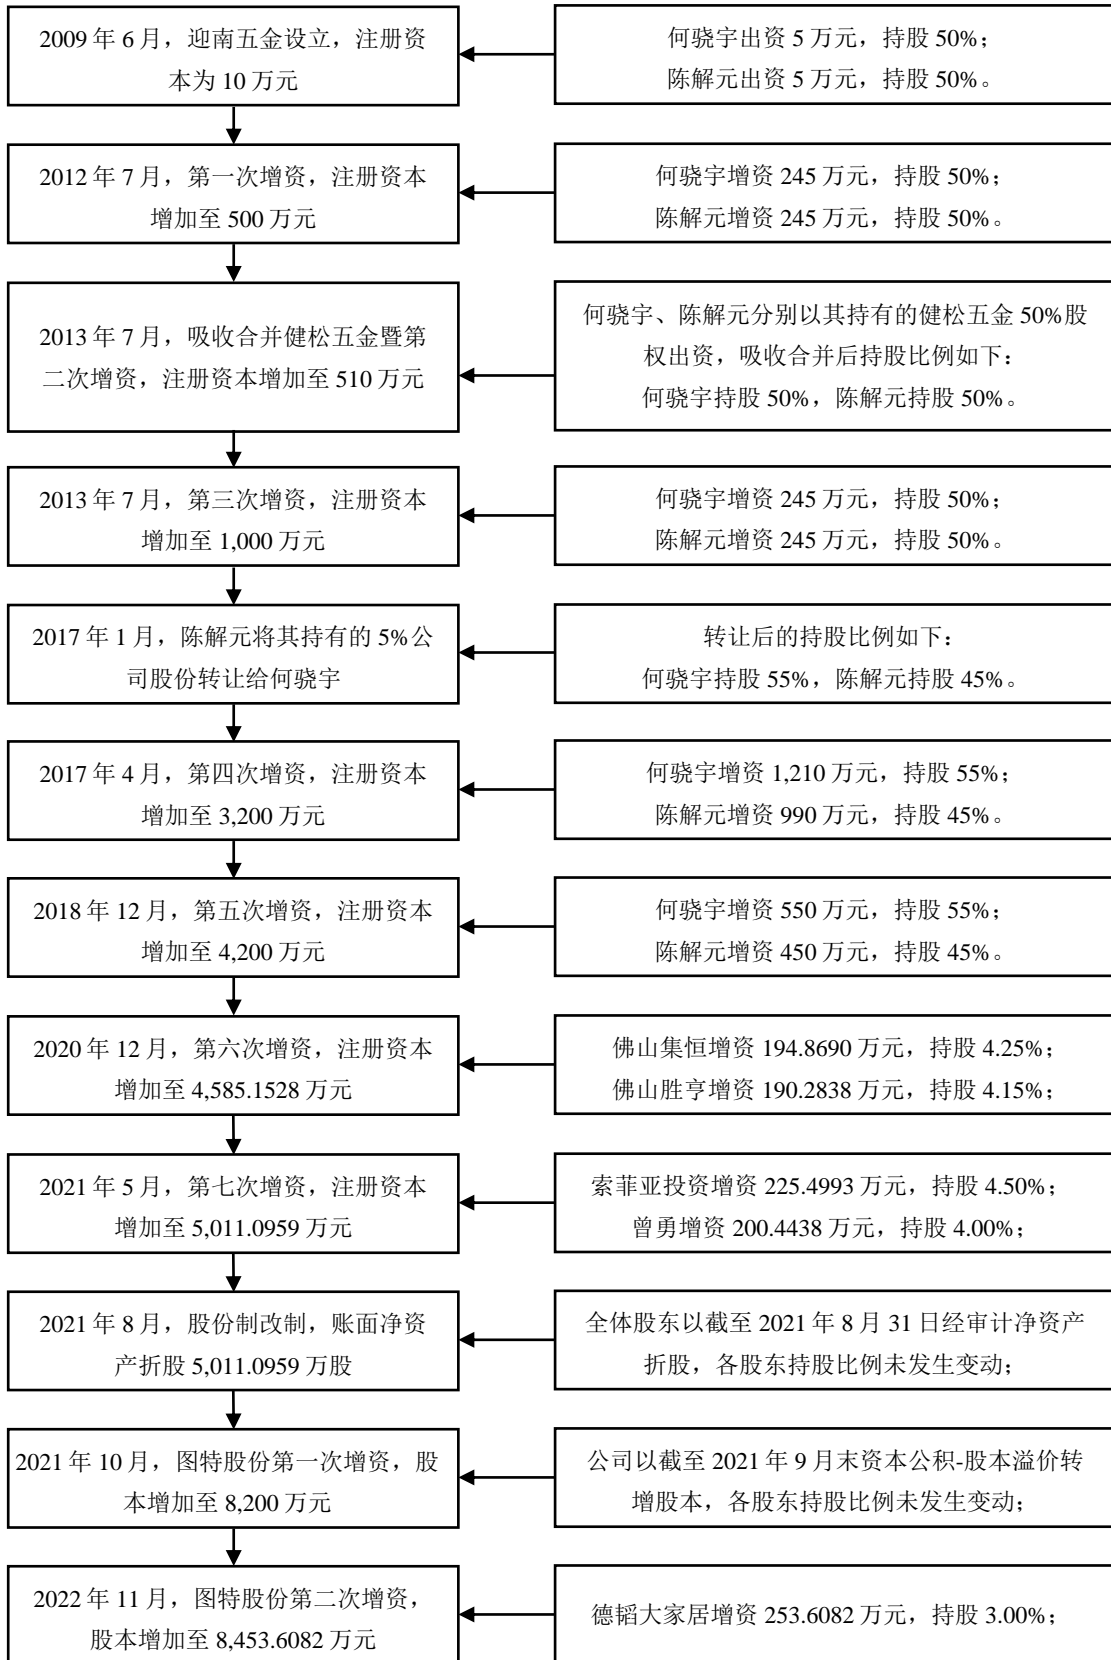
2009 年 6 月，迎南五金设立，注册资本为 10 万元

何骁宇出资 5 万元，持股 50%；
陈解元出资 5 万元，持股 50%。

2012 年 7 月，第一次增资，注册资本增加至 500 万元

何骁宇增资 245 万元，持股 50%；
陈解元增资 245 万元，持股 50%。

2013 年 7 月，吸收合并健松五金暨第二次增资，注册资本增加至 510 万元

何骁宇、陈解元分别以其持有的健松五金 50%股权出资，吸收合并后持股比例如下：
何骁宇持股 50%，陈解元持股 50%。

2013 年 7 月，第三次增资，注册资本增加至 1,000 万元

何骁宇增资 245 万元，持股 50%；
陈解元增资 245 万元，持股 50%。

2017 年 1 月，陈解元将其持有的 5%公司股份转让给何骁宇

转让后的持股比例如下：
何骁宇持股 55%，陈解元持股 45%。

2017 年 4 月，第四次增资，注册资本增加至 3,200 万元

何骁宇增资 1,210 万元，持股 55%；
陈解元增资 990 万元，持股 45%。

2018 年 12 月，第五次增资，注册资本增加至 4,200 万元

何骁宇增资 550 万元，持股 55%；
陈解元增资 450 万元，持股 45%。

2020 年 12 月，第六次增资，注册资本增加至 4,585.1528 万元

佛山集恒增资 194.8690 万元，持股 4.25%；
佛山胜亨增资 190.2838 万元，持股 4.15%；

2021 年 5 月，第七次增资，注册资本增加至 5,011.0959 万元

索菲亚投资增资 225.4993 万元，持股 4.50%；
曾勇增资 200.4438 万元，持股 4.00%；

2021 年 8 月，股份制改制，账面净资产折股 5,011.0959 万股

全体股东以截至 2021 年 8 月 31 日经审计净资产折股，各股东持股比例未发生变动；

2021 年 10 月，图特股份第一次增资，股本增加至 8,200 万元

公司以截至 2021 年 9 月末资本公积-股本溢价转增股本，各股东持股比例未发生变动；

2022 年 11 月，图特股份第二次增资，股本增加至 8,453.6082 万元

德韬大家居增资 253.6082 万元，持股 3.00%；